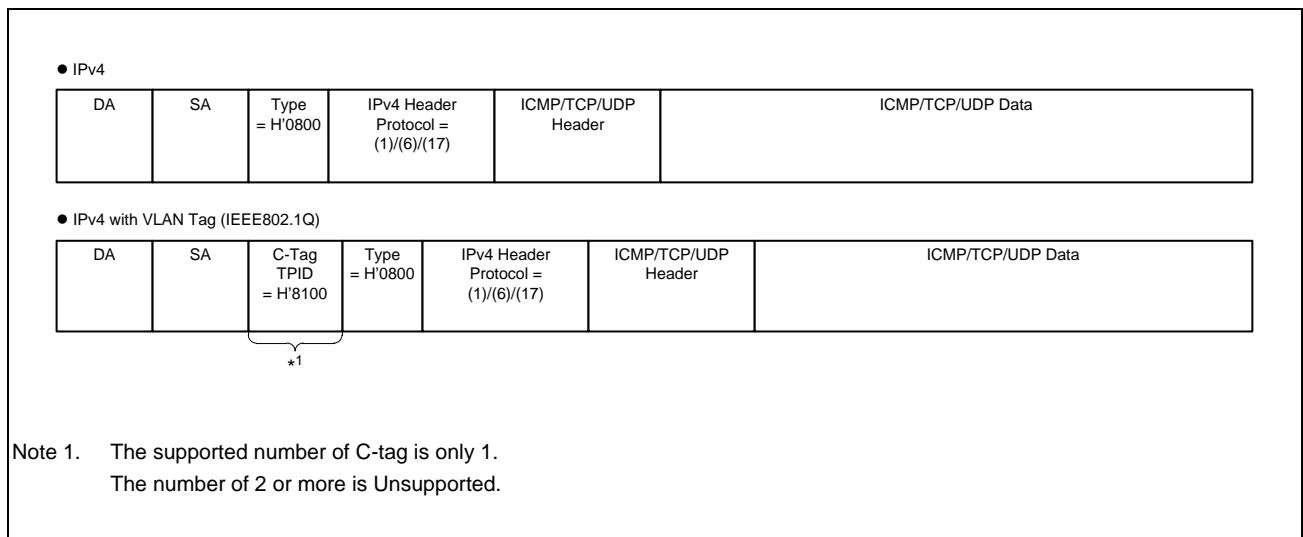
● IPv4

| DA | SA | Type = H'0800 | IPv4 Header Protocol = (1)/(6)/(17) | ICMP/TCP/UDP Header | ICMP/TCP/UDP Data |
|---|---|---|---|---|---|

● IPv4 with VLAN Tag (IEEE802.1Q)

| DA | SA | C-Tag TPID = H'8100 | Type = H'0800 | IPv4 Header Protocol = (1)/(6)/(17) | ICMP/TCP/UDP Header | ICMP/TCP/UDP Data |
|---|---|---|---|---|---|---|

*1

Note 1. The supported number of C-tag is only 1.
The number of 2 or more is Unsupported.